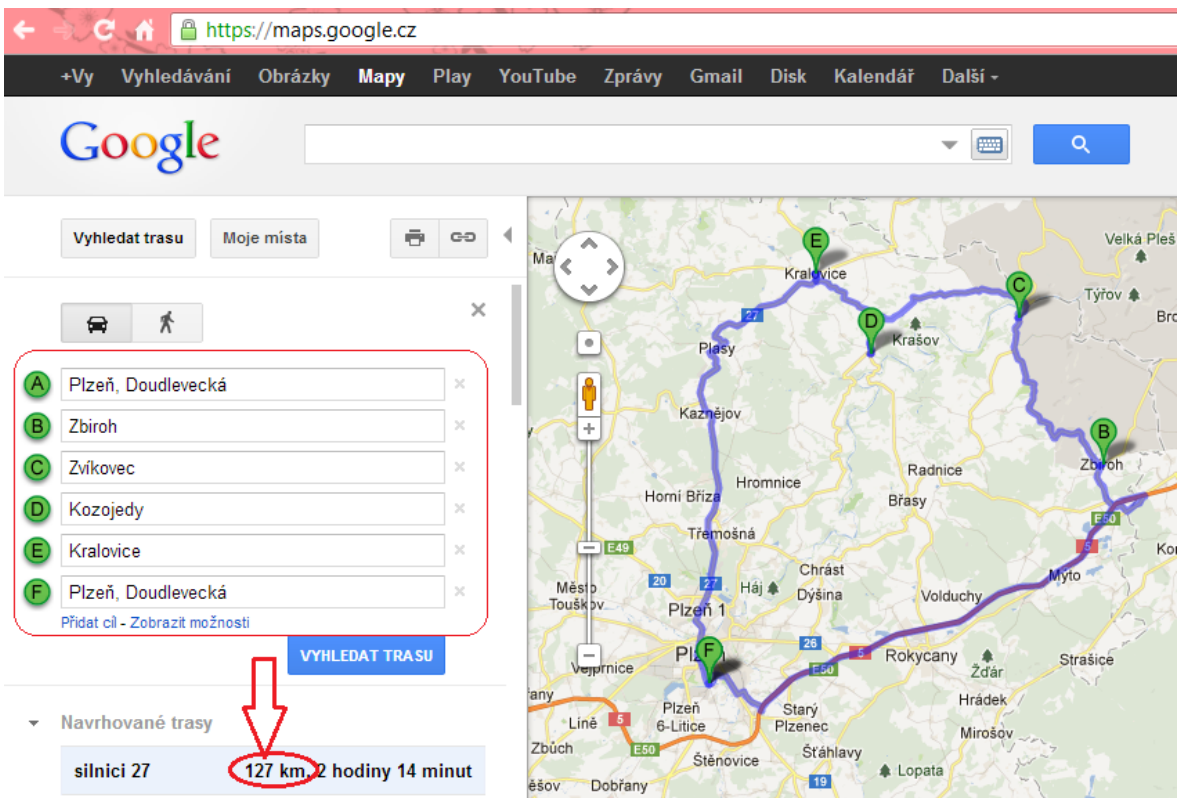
https://maps.google.cz

+Vy Vyhledávání Obrázky Mapy Play YouTube Zprávy Gmail Disk Kalendář Další

Google

Vyhledat trasu Moje místa

A Plzeň, Doudlevecká
B Zbiroh
C Zvíkovec
D Kozojedy
E Kralovice
F Plzeň, Doudlevecká

Přidat cíl - Zobrazit možnosti

VYHLEDAT TRASU

Navrhované trasy

silnici 27 127 km, 2 hodiny 14 minut

Velká Pleš
Tyřov
Bro
Kralovice
Kralovice
Kralovice
Kralovice
Kralovice
Kralovice
Kralovice
Kralovice
E
C
D
Krašov
27
Plasy
Kaznějov
B
Zbiroh
Radnice
Hromnice
Horní Bříza
Břasy
Třemošná
E49
E50
5
Kor
Chrást
Mýto
Město Touškov
20
27
Háj
Dýšina
Volduchy
Plzeň 1
26
Plz
F
5
Rokycany
Vejprnice
E50
Žďár
Strašice
Hrádek
Plzeň 6-Litice
Starý Plzenec
Mirošov
Líně
5
Zbůch
E50
Šťáhlavy
Štěnovice
Lopata
19
Dobřany
Ma
any
ešov